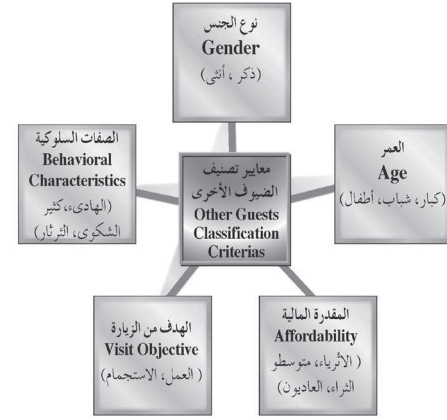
نوع الجنس
Gender
(ذكر ، أنثى)

الصفات السلوكية
Behavioral Characteristics
(الهادىء، كثير الشكوى، الثرثار)

معايير تصنيف الضيوف الأخرى
Other Guests Classification Criterias

العمر
Age
(كبار، شباب، أطفال)

الهدف من الزيارة
Visit Objective
( العمل، الاستجمام)

المقدرة المالية
Affordability
( الأثرياء، متوسطو الثراء، العاديون)